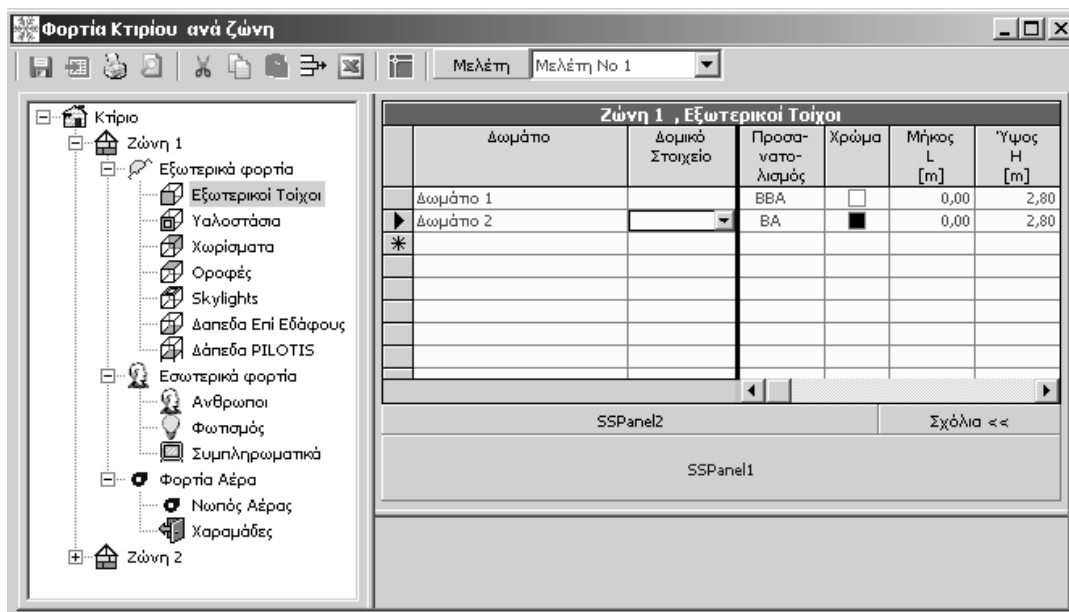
Φορτία Κτιρίου ανά ζώνη

Μελέτη | Μελέτη Νο 1

Κτίριο
Ζώνη 1
Εξωτερικά φορτία
Εξωτερικοί Τοίχοι
Υαλοστάσια
Χωρίσματα
Οροφές
Skylights
Δαπεδα Επί Εδάφους
Δάπεδα PILOTIS
Εσωτερικά φορτία
Ανθρωποι
Φωτισμός
Συμπληρωματικά
Φορτία Αέρα
Νωπός Αέρας
Χαραμάδες
Ζώνη 2

Ζώνη 1 , Εξωτερικοί Τοίχοι

| | Δωμάτιο | Δομικό Στοιχείο | Προσα-νατο-λισμός | Χρώμα | Μήκος L [m] | Ύψος H [m] |
|---|---|---|---|---|---|---|
| | Δωμάτιο 1 | | BBA | | 0,00 | 2,80 |
| ▶ | Δωμάτιο 2 | | BA | | 0,00 | 2,80 |
| * | | | | | | |

SSPanel2
Σχόλια <<
SSPanel1